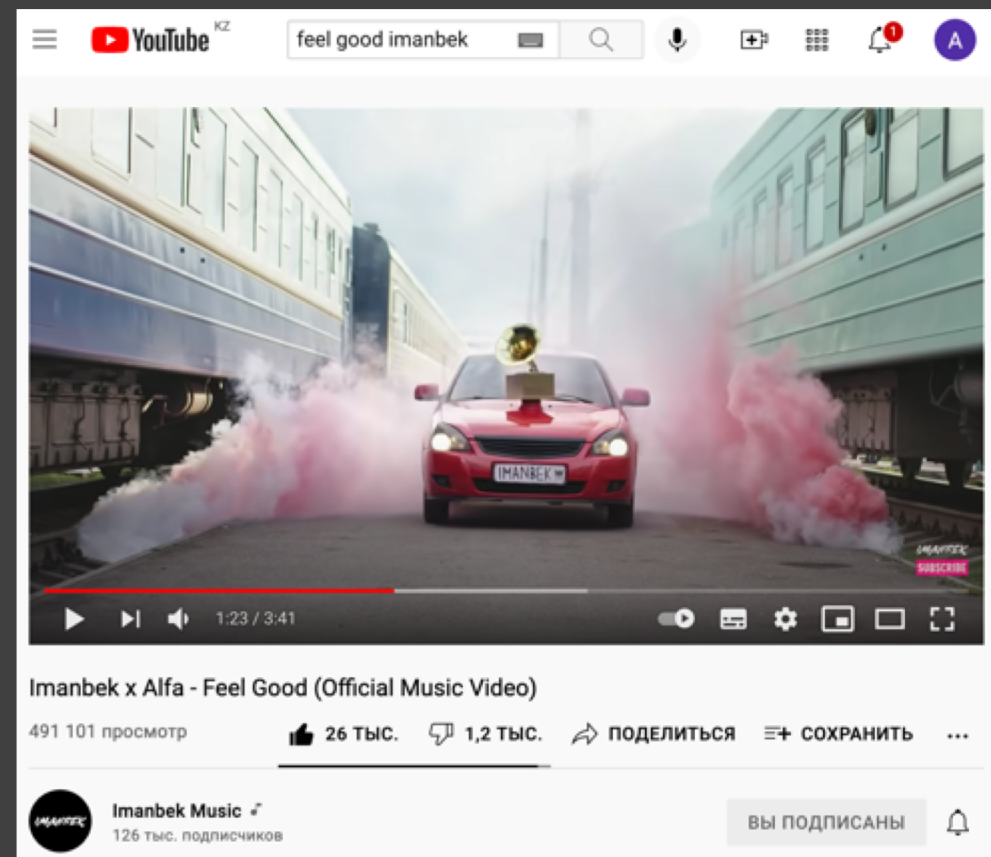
YouTube KZ
feel good imanbek
1
A

IMANBEK
IMANBEK
SUBSCRIBE
1:23 / 3:41

Imanbek x Alfa - Feel Good (Official Music Video)
491 101 просмотр
26 ТЫС.
1,2 ТЫС.
ПОДЕЛИТЬСЯ
СОХРАНИТЬ
...

IMANBEK
Imanbek Music
126 тыс. подписчиков
ВЫ ПОДПИСАНЫ